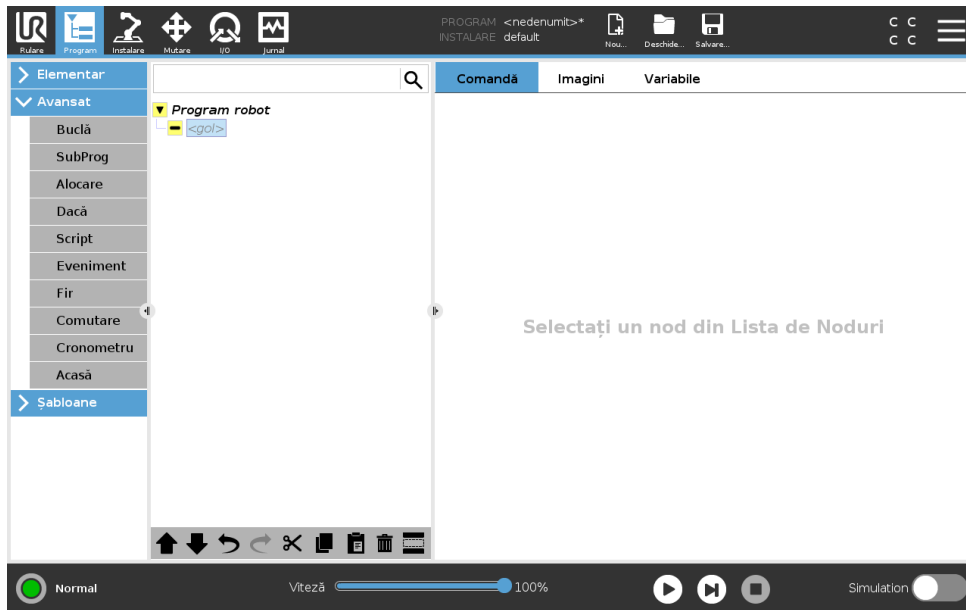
Rulare Program Instalare Mutare I/O Jurnal

PROGRAM <nedenumit>*
INSTALARE default

Nou... Deschide... Salvare...

C C
C C

Elementar
Avansat
Buclă
SubProg
Alocare
Dacă
Script
Eveniment
Fir
Comutare
Cronometru
Acasă
Şabloane

Program robot
<gol>

Comandă Imagini Variabile

Selectați un nod din Lista de Noduri

Normal

Viteză 100%

Simulation